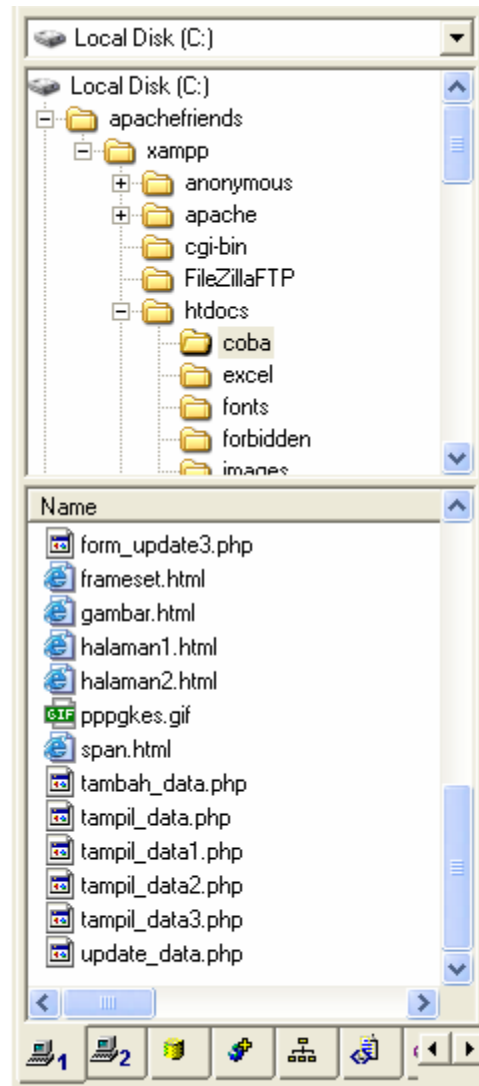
Local Disk (C:)

Local Disk (C:)
apachefriends
xampp
anonymous
apache
cgi-bin
FileZillaFTP
htdocs
coba
excel
fonts
forbidden
images

Name
form_update3.php
frameset.html
gambar.html
halaman1.html
halaman2.html
GIF pppgkes.gif
span.html
tambah_data.php
tampil_data.php
tampil_data1.php
tampil_data2.php
tampil_data3.php
update_data.php

1
2